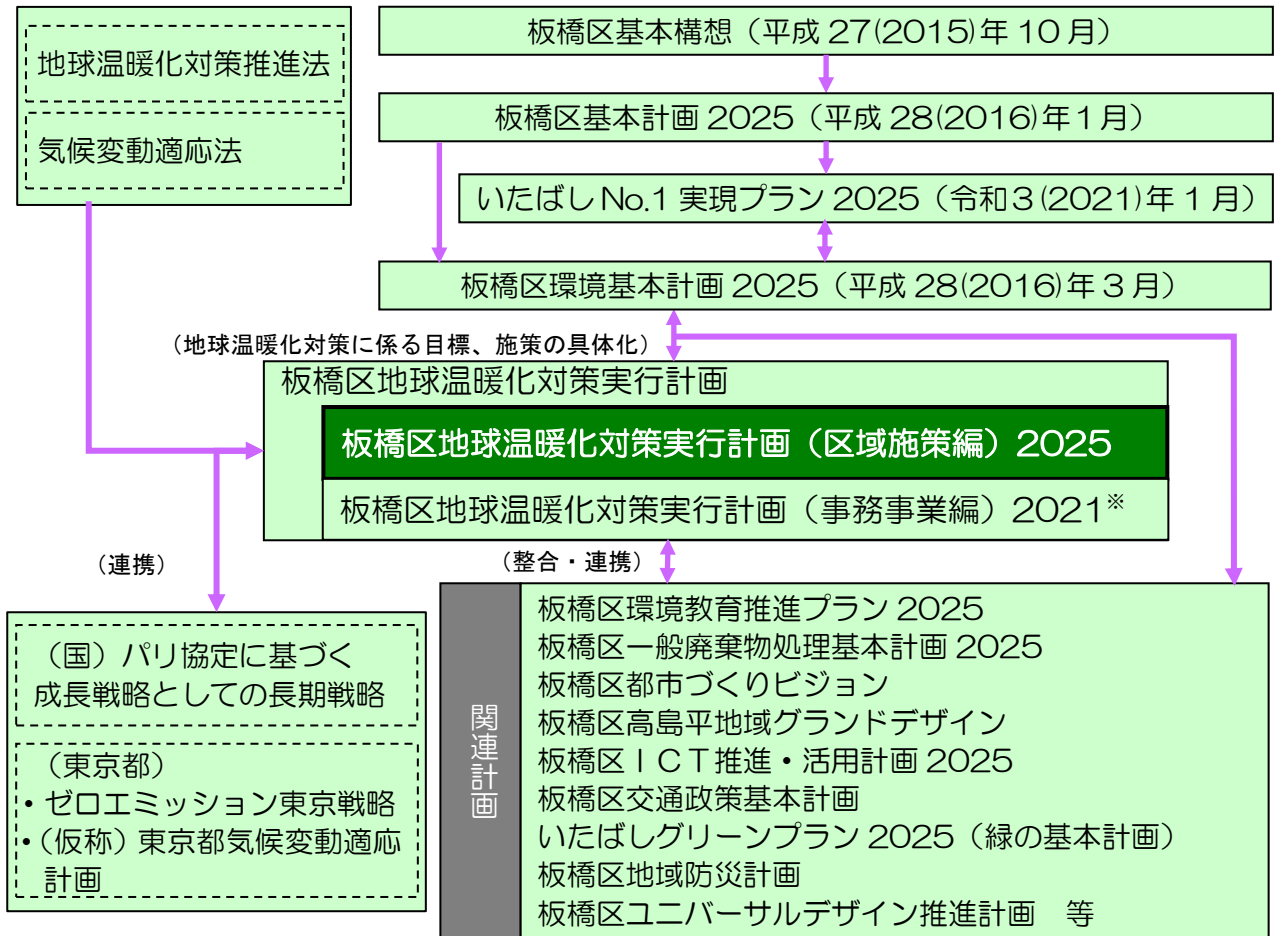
地球温暖化対策推進法

気候変動適応法

板橋区基本構想（平成 27(2015)年 10 月）

板橋区基本計画 2025（平成 28(2016)年１月）

いたばし No.1 実現プラン 2025（令和３(2021)年 1 月）

板橋区環境基本計画 2025（平成 28(2016)年３月）

（地球温暖化対策に係る目標、施策の具体化）

板橋区地球温暖化対策実行計画

板橋区地球温暖化対策実行計画（区域施策編）2025

板橋区地球温暖化対策実行計画（事務事業編）2021※

（連携）

（整合・連携）

（国）パリ協定に基づく成長戦略としての長期戦略

（東京都）
• ゼロエミッション東京戦略
•（仮称）東京都気候変動適応計画

関連計画

板橋区環境教育推進プラン 2025
板橋区一般廃棄物処理基本計画 2025
板橋区都市づくりビジョン
板橋区高島平地域グランドデザイン
板橋区ＩＣＴ推進・活用計画 2025
板橋区交通政策基本計画
いたばしグリーンプラン 2025（緑の基本計画）
板橋区地域防災計画
板橋区ユニバーサルデザイン推進計画　等